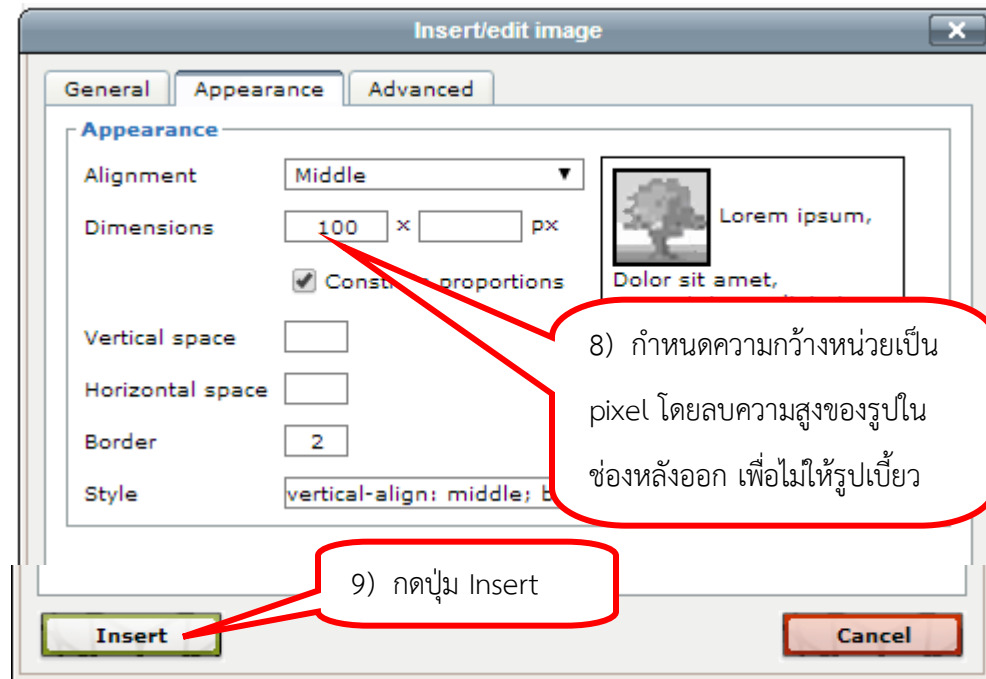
Insert/edit image

General | Appearance | Advanced

Appearance

Alignment Middle

Dimensions 100 × px

Constr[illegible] proportions

Lorem ipsum,

Dolor sit amet,

Vertical space

Horizontal space

Border 2

Style vertical-align: middle; b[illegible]

8) กำหนดความกว้างหน่วยเป็น pixel โดยลบความสูงของรูปในช่องหลังออก เพื่อไม่ให้รูปเบี้ยว

9) กดปุ่ม Insert

Insert

Cancel